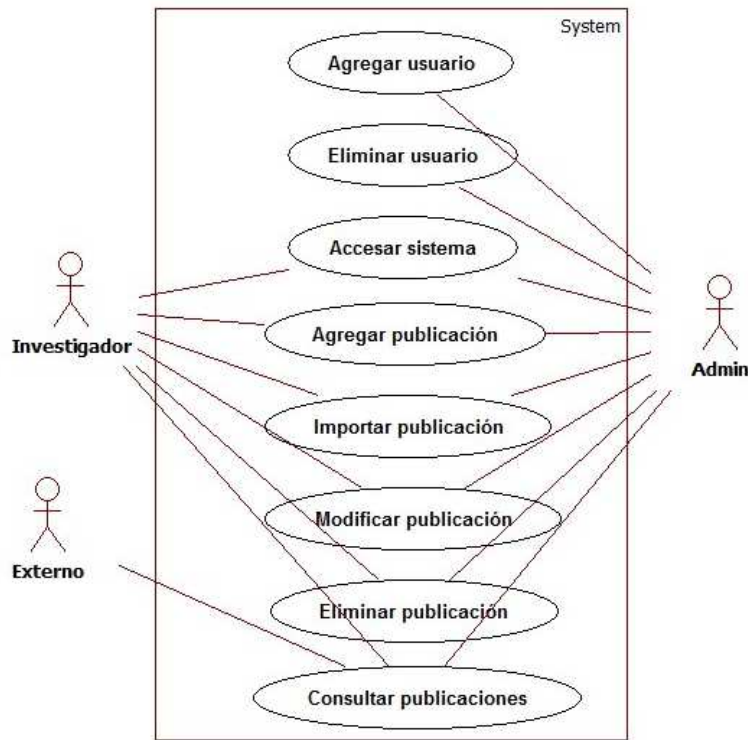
System

Agregar usuario

Eliminar usuario

Accesar sistema

Agregar publicación

Importar publicación

Modificar publicación

Eliminar publicación

Consultar publicaciones

Investigador

Externo

Admin